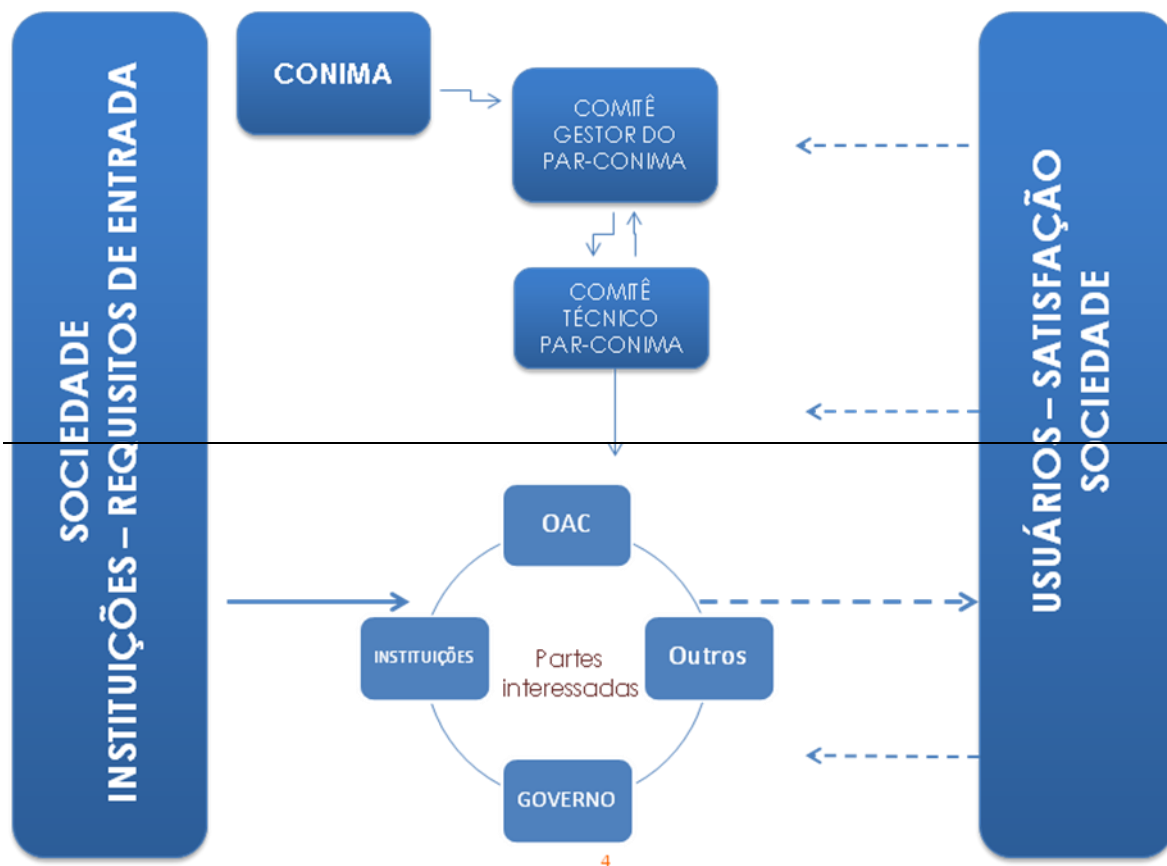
SOCIEDADE
INSTITUIÇÕES – REQUISITOS DE ENTRADA

CONIMA

COMITÊ GESTOR DO PAR-CONIMA

COMITÊ TÉCNICO PAR-CONIMA

OAC

INSTITUIÇÕES

Partes interessadas

Outros

GOVERNO

USUÁRIOS – SATISFAÇÃO
SOCIEDADE

4